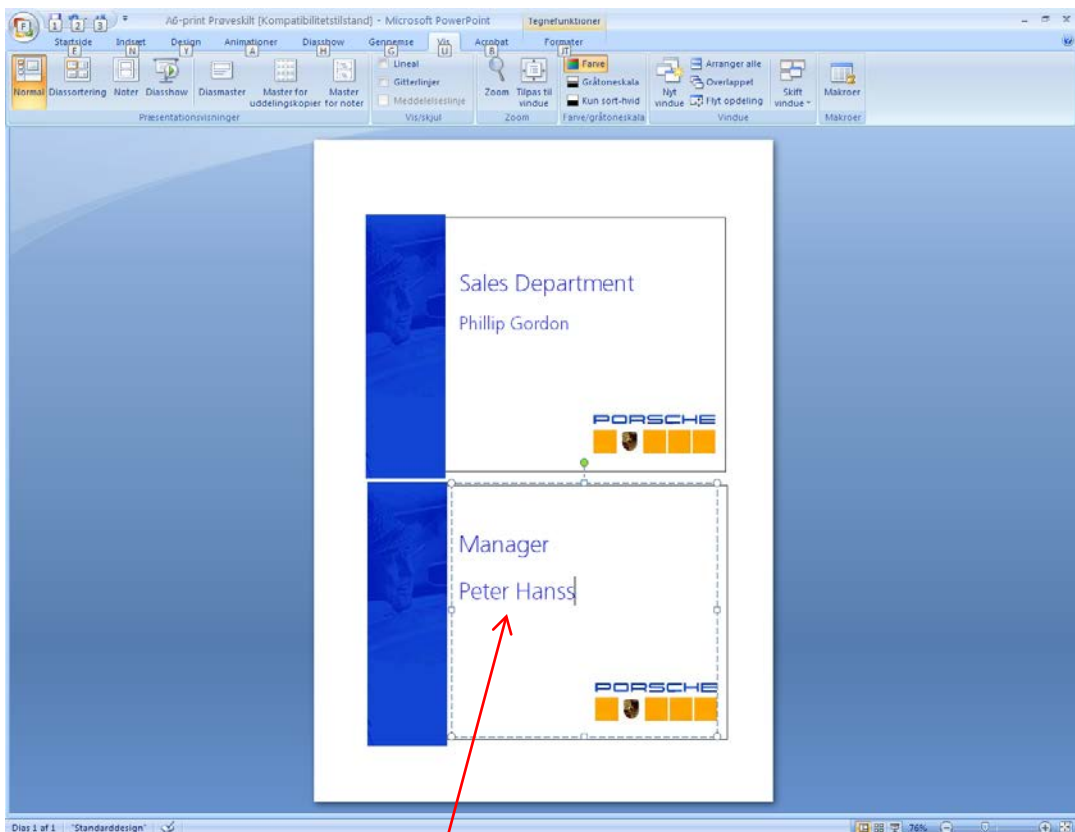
A6-print Prøveskilt [Kompatibilitetstilstand] - Microsoft PowerPoint
Tegnefunktioner

Startside F
Indsæt N
Design Y
Animationer A
Diasshow H
Gennemse G
Vis U
Acrobat B
Formater JT

Normal
Diassortering
Noter
Diasshow
Diasmaster
Master for uddelingskopier
Master for noter
Præsentationsvisninger

Lineal
Gitterlinjer
Meddelelseslinje
Vis/skjul

Zoom
Tilpas til vindue
Zoom

Farve
Gråtoneskala
Kun sort-hvid
Farve/gråtoneskala

Nyt vindue
Arranger alle
Overlappet
Flyt opdeling
Skift vindue
Vindue

Makroer
Makroer

Sales Department
Phillip Gordon
PORSCHE

Manager
Peter Hanss
PORSCHE

Dias 1 af 1
"Standarddesign"
76%